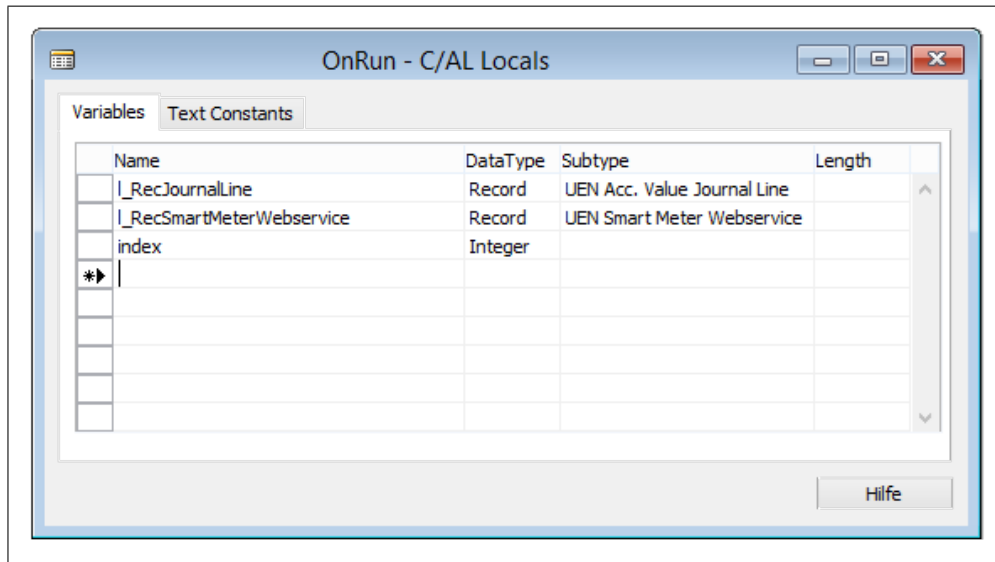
OnRun - C/AL Locals

Variables | Text Constants

| Name | DataType | Subtype | Length |
|---|---|---|---|
| l_RecJournalLine | Record | UEN Acc. Value Journal Line | |
| l_RecSmartMeterWebservice | Record | UEN Smart Meter Webservice | |
| index | Integer | | |
| | | | |

Hilfe